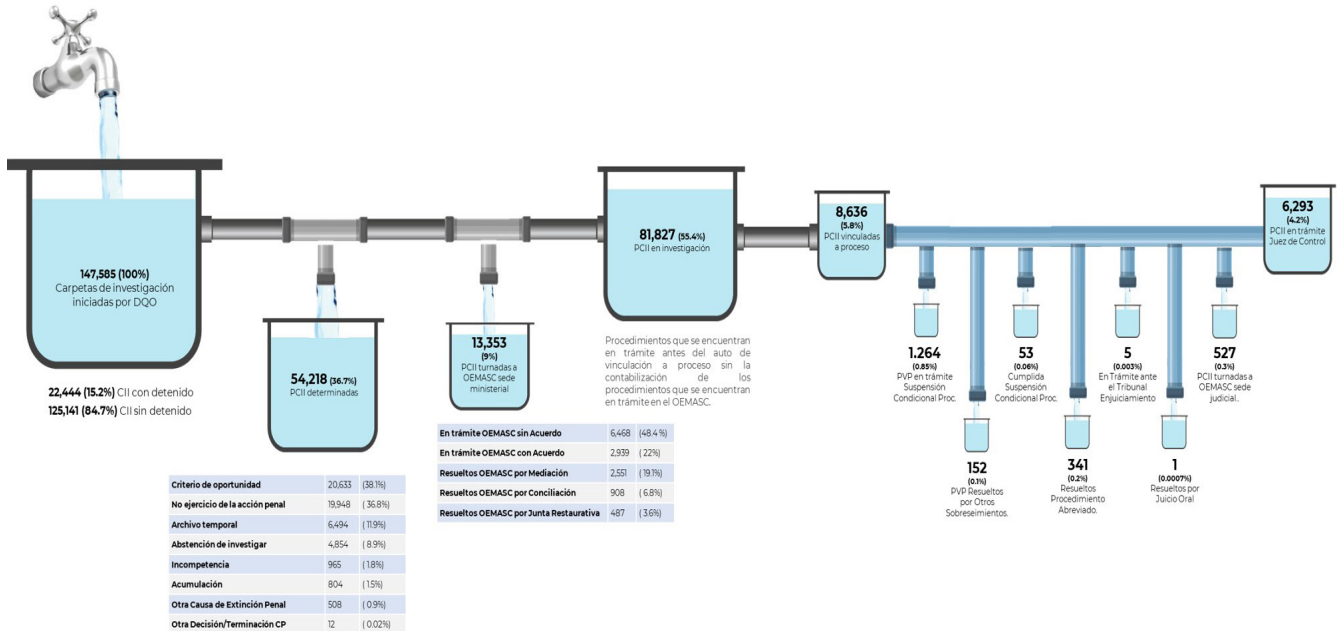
147,585 (100%)
Carpetas de investigación iniciadas por DQO

22,444 (15.2%) CII con detenido
125,141 (84.7%) CII sin detenido

54,218 (36.7%)
PCII determinadas

| Criterio de oportunidad | 20,633 | (38.1%) |
|---|---|---|
| No ejercicio de la acción penal | 19,948 | ( 36.8%) |
| Archivo temporal | 6,494 | ( 11.9%) |
| Abstención de investigar | 4,854 | ( 8.9%) |
| Incompetencia | 965 | ( 1.8%) |
| Acumulación | 804 | ( 1.5%) |
| Otra Causa de Extinción Penal | 508 | ( 0.9%) |
| Otra Decisión/Terminación CP | 12 | ( 0.02%) |

13,353
(9%)
PCII turnadas a OEMASC sede ministerial

| En trámite OEMASC sin Acuerdo | 6,468 | (48.4 %) |
|---|---|---|
| En trámite OEMASC con Acuerdo | 2,939 | ( 22%) |
| Resueltos OEMASC por Mediación | 2,551 | ( 19.1%) |
| Resueltos OEMASC por Conciliación | 908 | ( 6.8%) |
| Resueltos OEMASC por Junta Restaurativa | 487 | ( 3.6%) |

81,827 (55.4%)
PCII en investigación

Procedimientos que se encuentran en trámite antes del auto de vinculación a proceso sin la contabilización de los procedimientos que se encuentran en trámite en el OEMASC.

8,636
(5.8%)
PCII vinculadas a proceso

6,293
(4.2%)
PCII en trámite Juez de Control

1.264
(0.85%)
PVP en trámite Suspensión Condicional Proc.

53
(0.06%)
Cumplida Suspensión Condicional Proc.

5
(0.003%)
En Trámite ante el Tribunal Enjuiciamiento

527
(0.3%)
PCII turnadas a OEMASC sede judicial.

152
(0.1%)
PVP Resueltos por Otros Sobreseimientos.

341
(0.2%)
Resueltos Procedimiento Abreviado.

1
(0.0007%)
Resueltos por Juicio Oral